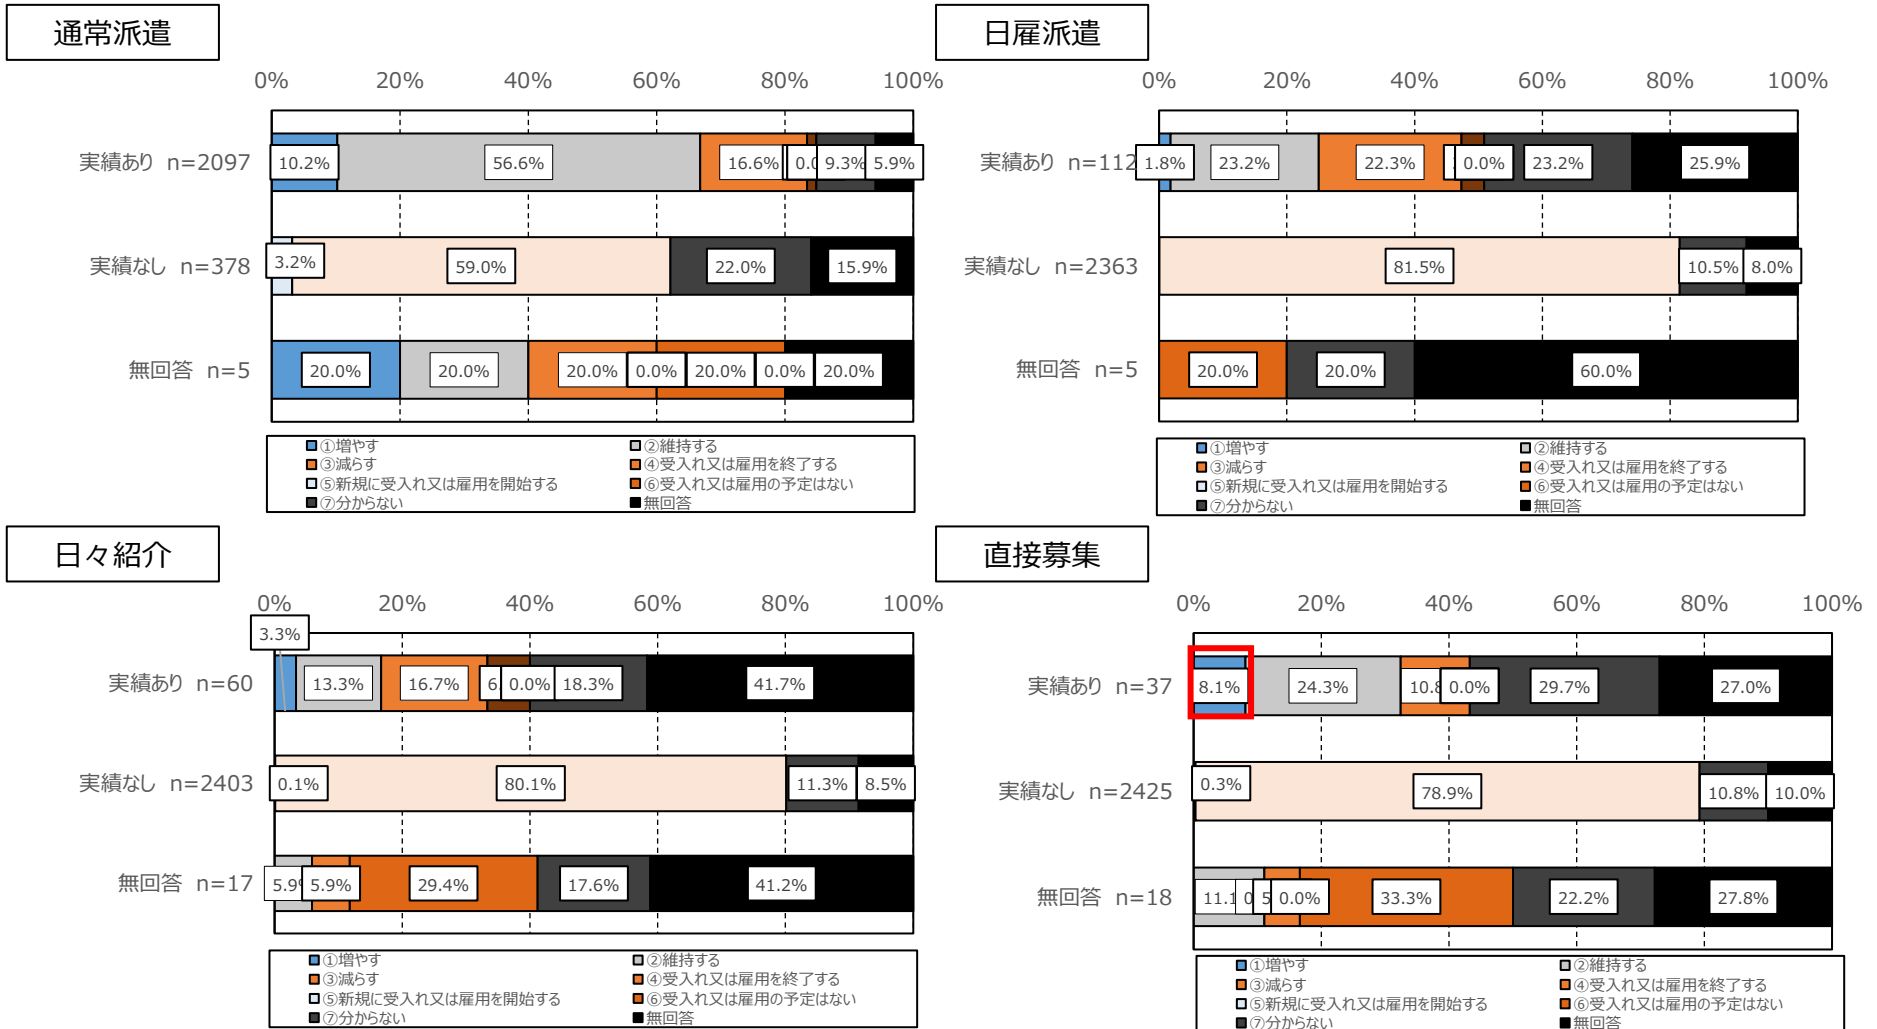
通常派遣

0% 20% 40% 60% 80% 100%

実績あり n=2097: 10.2% | 56.6% | 16.6% | 0.0 | 9.3% | 5.9%

実績なし n=378: 3.2% | 59.0% | 22.0% | 15.9%

無回答 n=5: 20.0% | 20.0% | 20.0% | 0.0% | 20.0% | 0.0% | 20.0%

■①増やす ■②維持する
■③減らす ■④受入れ又は雇用を終了する
□⑤新規に受入れ又は雇用を開始する ■⑥受入れ又は雇用の予定はない
■⑦分からない ■無回答

日雇派遣

0% 20% 40% 60% 80% 100%

実績あり n=112: 1.8% | 23.2% | 22.3% | 0.0% | 23.2% | 25.9%

実績なし n=2363: 81.5% | 10.5% | 8.0%

無回答 n=5: 20.0% | 20.0% | 60.0%

■①増やす ■②維持する
■③減らす ■④受入れ又は雇用を終了する
□⑤新規に受入れ又は雇用を開始する ■⑥受入れ又は雇用の予定はない
■⑦分からない ■無回答

日々紹介

0% 20% 40% 60% 80% 100%

実績あり n=60: 3.3% | 13.3% | 16.7% | 6 | 0.0% | 18.3% | 41.7%

実績なし n=2403: 0.1% | 80.1% | 11.3% | 8.5%

無回答 n=17: 5.9 | 5.9% | 29.4% | 17.6% | 41.2%

■①増やす ■②維持する
■③減らす ■④受入れ又は雇用を終了する
□⑤新規に受入れ又は雇用を開始する ■⑥受入れ又は雇用の予定はない
■⑦分からない ■無回答

直接募集

0% 20% 40% 60% 80% 100%

実績あり n=37: 8.1% | 24.3% | 10.8 | 0.0% | 29.7% | 27.0%

実績なし n=2425: 0.3% | 78.9% | 10.8% | 10.0%

無回答 n=18: 11.1 | 0 | 5 | 0.0% | 33.3% | 22.2% | 27.8%

■①増やす ■②維持する
■③減らす ■④受入れ又は雇用を終了する
□⑤新規に受入れ又は雇用を開始する ■⑥受入れ又は雇用の予定はない
■⑦分からない ■無回答